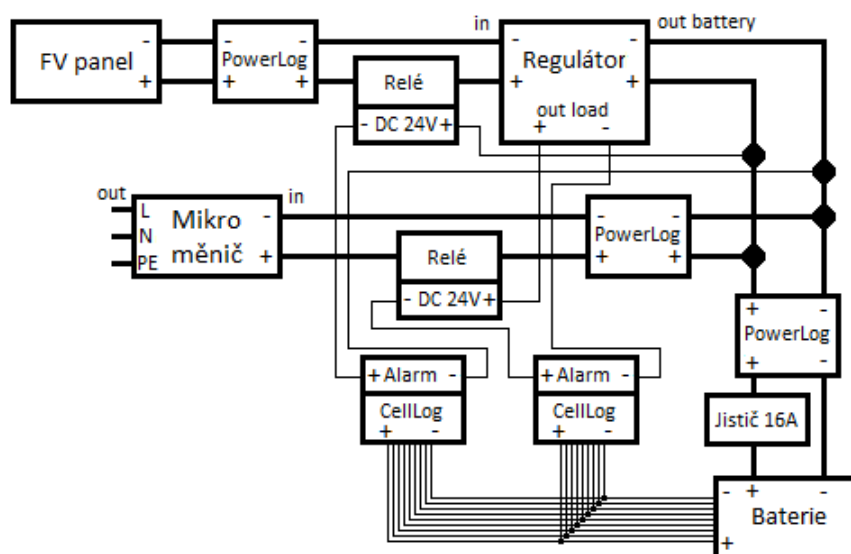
FV panel
-
+
-
PowerLog
+
+
-
in
-
Regulátor
+
-
+
out battery
Relé
- DC 24V +
out load
+
-
out
L
N
PE
Mikro
měnič
in
-
+
-
PowerLog
+
-
+
Relé
- DC 24V +
+
PowerLog
+
-
-
+ Alarm -
CellLog
+
-
+ Alarm -
CellLog
+
-
Jistič 16A
- +
-
Baterie
+